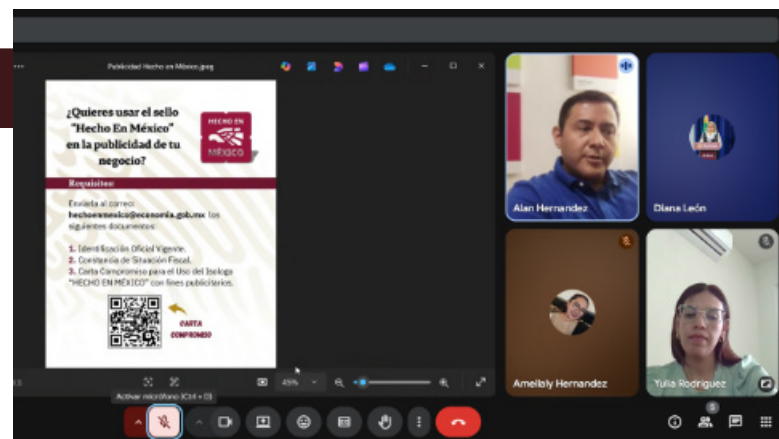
Publicidad Hecho en México.jpeg

¿Quieres usar el sello "Hecho En México" en la publicidad de tu negocio?

HECHO EN MÉXICO

Requisitos:

Envíanos al correo: hechoenmexico@economia.gob.mx los siguientes documentos:

1. Identificación Oficial Vigente.
2. Constancia de Situación Fiscal.
3. Carta Compromiso para el Uso del Isologo "HECHO EN MÉXICO" con fines publicitarios.

CARTA COMPROMISO

45%

Alan Hernandez

Diana León

Amellaly Hernandez

Yulia Rodriguez

Activar micrófono (Ctrl + D)

5